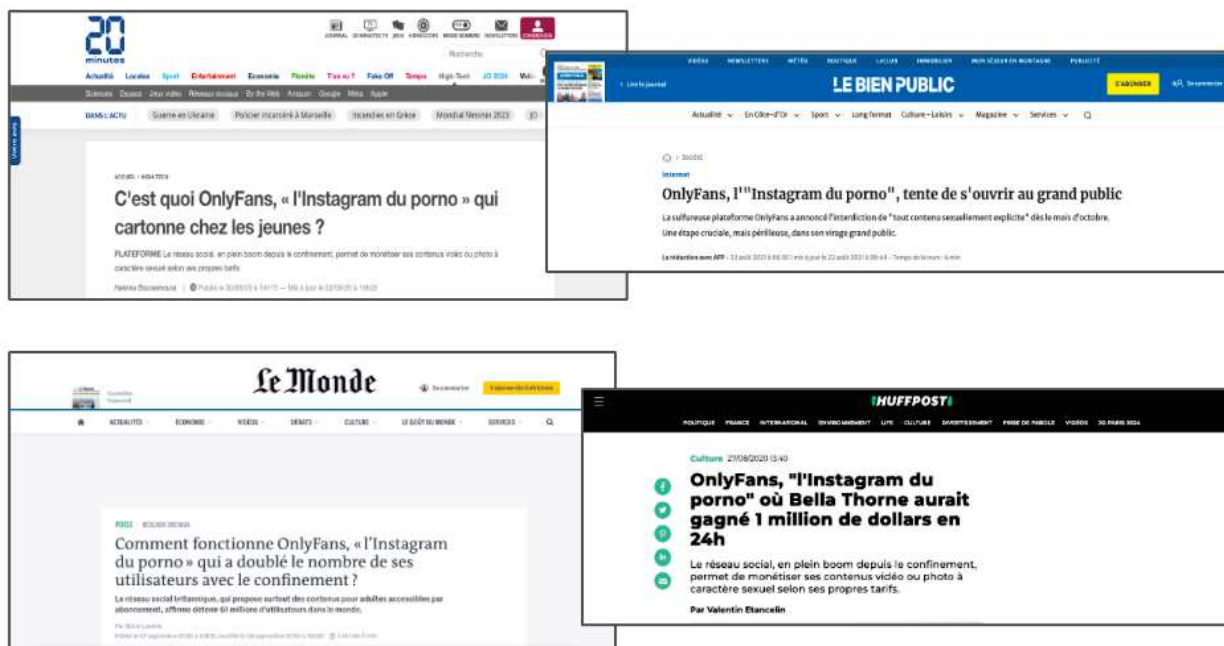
20 minutes

JOURNAL 20 MINUTES TV JEUX HOROSCOPE MODE SOMBRE NEWSLETTER CONNEXION

Recherche

Actualité Locales Sport Entertainment Economie Planète T'as vu ? Fake Off Tempo High-Tech JO 2024 Vidéo

Sciences Espace Jeux vidéo Réseaux sociaux By the Web Amazon Google Méta Apple

DANS L'ACTU Guerre en Ukraine Policier incarcéré à Marseille Incendies en Grèce Mondial féminin 2023

ACCUEIL › HIGH-TECH

C'est quoi OnlyFans, « l'Instagram du porno » qui cartonne chez les jeunes ?

PLATEFORME Le réseau social, en plein boom depuis le confinement, permet de monétiser ses contenus vidéo ou photo à caractère sexuel selon ses propres tarifs

Hakima Bounemoura | Publié le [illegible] — Mis à jour le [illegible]

VIDÉOS NEWSLETTERS MÉTÉO BOUTIQUE LALIBE IMMOBILIER MON SÉJOUR EN MONTAGNE PUBLICITÉ

Lire le journal

LE BIEN PUBLIC

S'ABONNER Se connecter

Actualité En Côte-d'Or Sport Long format Culture - Loisirs Magazine Services

Société

Internet

OnlyFans, l'"Instagram du porno", tente de s'ouvrir au grand public

La sulfureuse plateforme OnlyFans a annoncé l'interdiction de "tout contenu sexuellement explicite" dès le mois d'octobre. Une étape cruciale, mais périlleuse, dans son virage grand public.

La rédaction avec AFP - 22 août 2021 à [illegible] mis à jour le 22 août 2021 à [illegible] - Temps de lecture : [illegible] min

Le Monde

Se connecter

ACTUALITÉS ÉCONOMIE VIDÉOS DÉBATS CULTURE LE GOÛT DU MONDE SERVICES

PIXELS · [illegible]

Comment fonctionne OnlyFans, « l'Instagram du porno » qui a doublé le nombre de ses utilisateurs avec le confinement ?

Le réseau social britannique, qui propose surtout des contenus pour adultes accessibles par abonnement, affirme détenir 50 millions d'utilisateurs dans le monde.

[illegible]

HUFFPOST

POLITIQUE FRANCE INTERNATIONAL ENVIRONNEMENT LIFE CULTURE DIVERTISSEMENT PRISE DE PAROLE VIDÉOS JO PARIS 2024

Culture 27/08/2020 13:40

OnlyFans, "l'Instagram du porno" où Bella Thorne aurait gagné 1 million de dollars en 24h

Le réseau social, en plein boom depuis le confinement, permet de monétiser ses contenus vidéo ou photo à caractère sexuel selon ses propres tarifs.

Par Valentin Etancelin